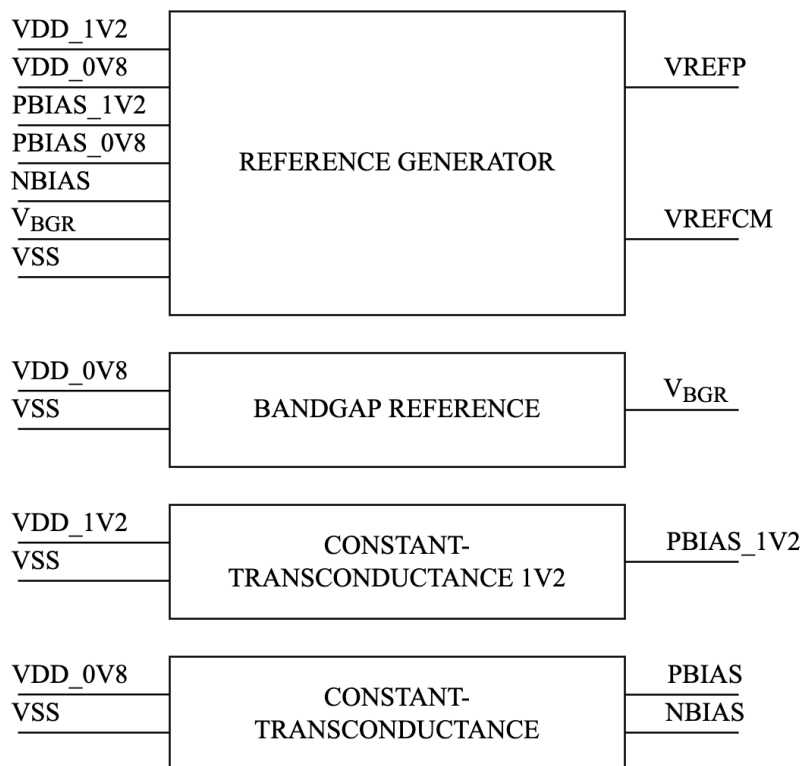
VDD_1V2
VDD_0V8
PBIAS_1V2
PBIAS_0V8
NBIAS
$V_{BGR}$
VSS

REFERENCE GENERATOR

VREFP

VREFCM

VDD_0V8
VSS

BANDGAP REFERENCE

$V_{BGR}$

VDD_1V2
VSS

CONSTANT-TRANSCONDUCTANCE 1V2

PBIAS_1V2

VDD_0V8
VSS

CONSTANT-TRANSCONDUCTANCE

PBIAS
NBIAS